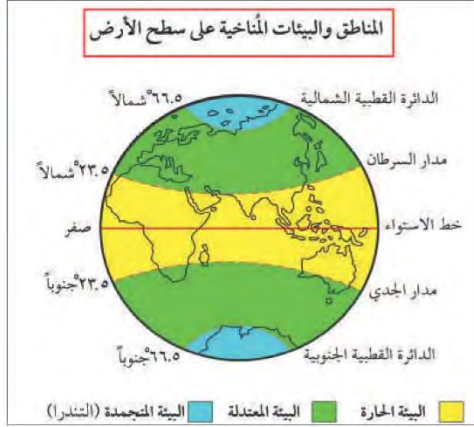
المناطق والبيئات المُناخية على سطح الأرض

الدائرة القطبية الشمالية
٦٦.٥° شمالاً
مدار السرطان
٢٣.٥° شمالاً
خط الاستواء
صفر
مدار الجدي
٢٣.٥° جنوباً
الدائرة القطبية الجنوبية
٦٦.٥° جنوباً

البيئة الحارة
البيئة المعتدلة
البيئة المتجمدة (التندرا)